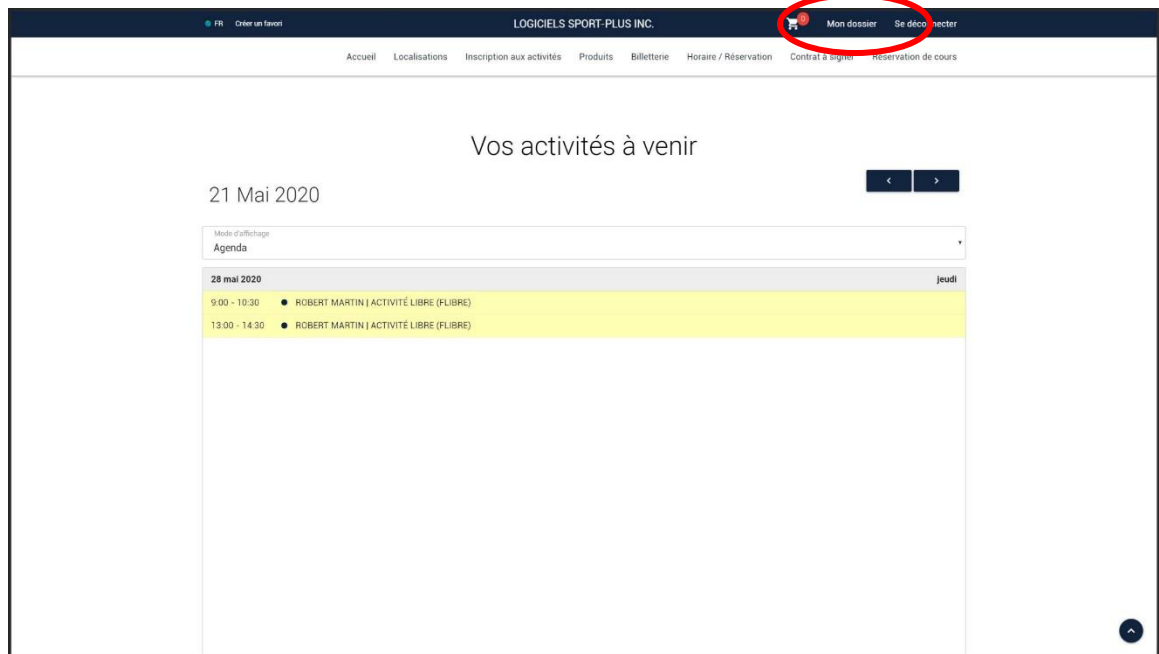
FR Créer un favori

LOGICIELS SPORT-PLUS INC.

0 Mon dossier Se déconnecter

Accueil Localisations Inscription aux activités Produits Billetterie Horaire / Réservation Contrat à signer Réservation de cours

Vos activités à venir

21 Mai 2020

‹ ›

Mode d'affichage
Agenda

28 mai 2020 jeudi

9:00 - 10:30 ROBERT MARTIN | ACTIVITÉ LIBRE (FLIBRE)

13:00 - 14:30 ROBERT MARTIN | ACTIVITÉ LIBRE (FLIBRE)